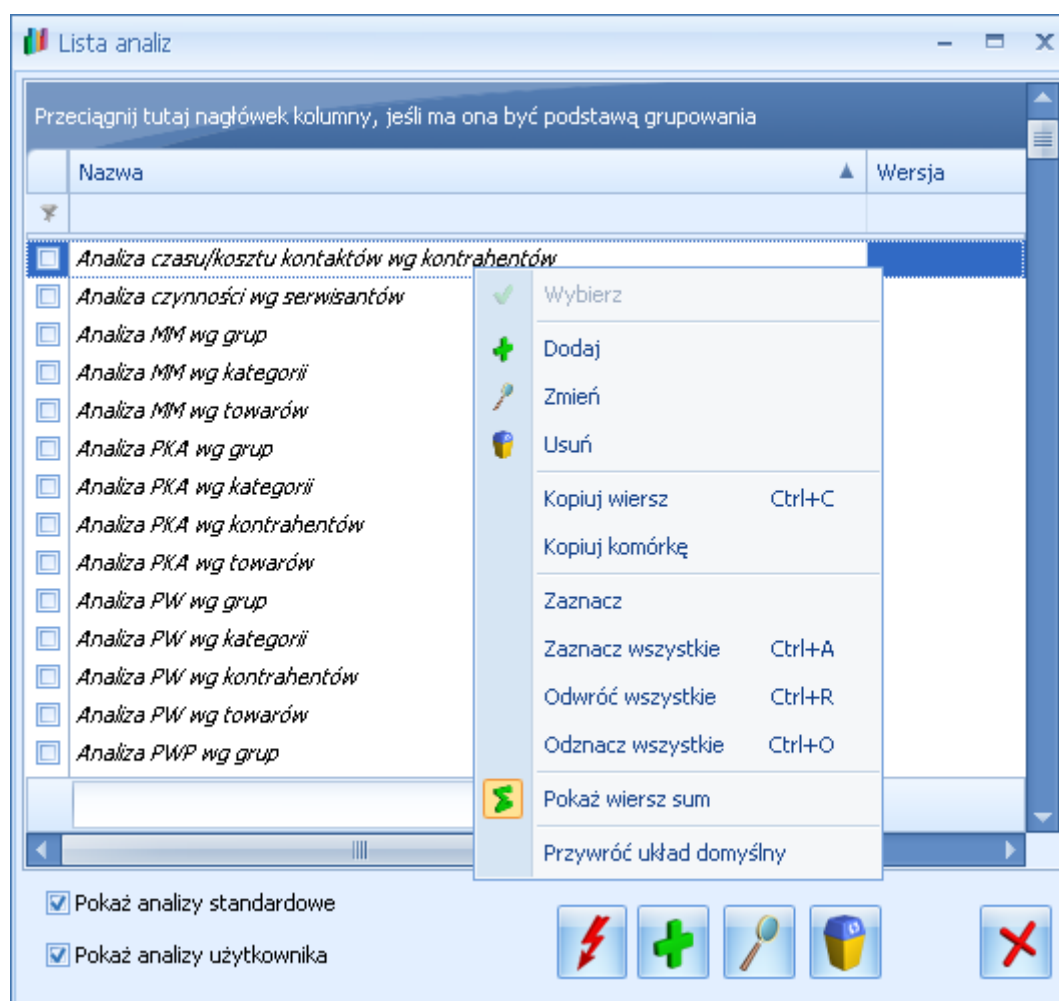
Lista analiz

Przeciągnij tutaj nagłówek kolumny, jeśli ma ona być podstawą grupowania

| Nazwa | Wersja |
|---|---|
| Analiza czasu/kosztu kontaktów wg kontrahentów | |
| Analiza czynności wg serwisantów | |
| Analiza MM wg grup | |
| Analiza MM wg kategorii | |
| Analiza MM wg towarów | |
| Analiza PKA wg grup | |
| Analiza PKA wg kategorii | |
| Analiza PKA wg kontrahentów | |
| Analiza PKA wg towarów | |
| Analiza PW wg grup | |
| Analiza PW wg kategorii | |
| Analiza PW wg kontrahentów | |
| Analiza PW wg towarów | |
| Analiza PWP wg grup | |

Wybierz
Dodaj
Zmień
Usuń
Kopiuj wiersz Ctrl+C
Kopiuj komórkę
Zaznacz
Zaznacz wszystkie Ctrl+A
Odwróć wszystkie Ctrl+R
Odznacz wszystkie Ctrl+O
Pokaż wiersz sum
Przywróć układ domyślny

Pokaż analizy standardowe
Pokaż analizy użytkownika